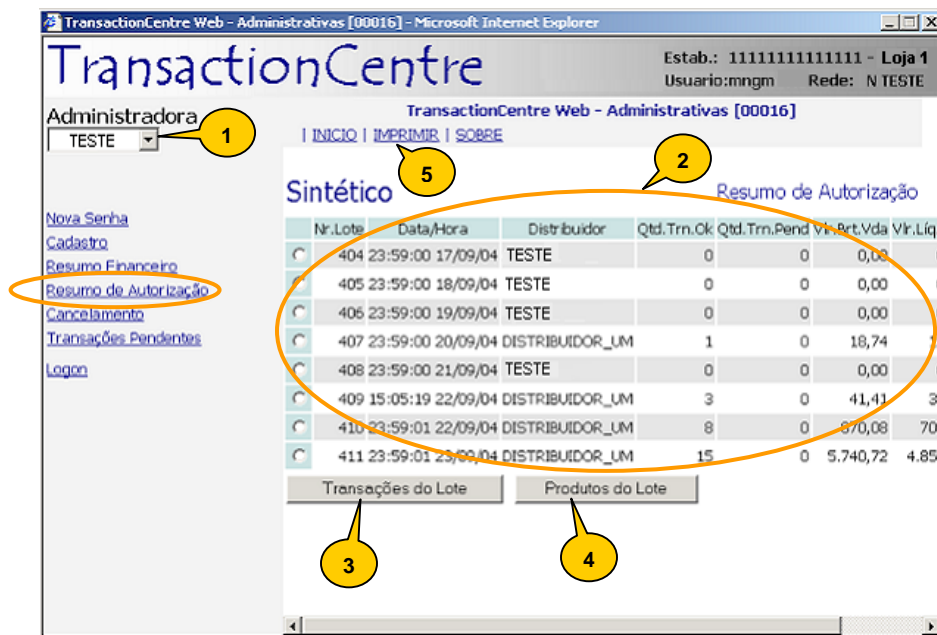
TransactionCentre Web - Administrativas [00016] - Microsoft Internet Explorer

TransactionCentre

Estab.: 11111111111111 - Loja 1
Usuario:mngm Rede: N TESTE

Administradora
TESTE

1

TransactionCentre Web - Administrativas [00016]

| INICIO | IMPRIMIR | SOBRE

5

2

Sintético

Resumo de Autorização

Nova Senha
Cadastro
Resumo Financeiro
Resumo de Autorização
Cancelamento
Transações Pendentes

Logon

| | Nr.Lote | Data/Hora | Distribuidor | Qtd.Trn.Ok | Qtd.Trn.Pend | Vlr.Brt.Vda | Vlr.Líq |
|---|---|---|---|---|---|---|---|
| ○ | 404 | 23:59:00 17/09/04 | TESTE | 0 | 0 | 0,00 | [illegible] |
| ○ | 405 | 23:59:00 18/09/04 | TESTE | 0 | 0 | 0,00 | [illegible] |
| ○ | 406 | 23:59:00 19/09/04 | TESTE | 0 | 0 | 0,00 | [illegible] |
| ○ | 407 | 23:59:00 20/09/04 | DISTRIBUIDOR_UM | 1 | 0 | 18,74 | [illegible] |
| ○ | 408 | 23:59:00 21/09/04 | TESTE | 0 | 0 | 0,00 | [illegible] |
| ○ | 409 | 15:05:19 22/09/04 | DISTRIBUIDOR_UM | 3 | 0 | 41,41 | 3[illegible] |
| ○ | 410 | 23:59:01 22/09/04 | DISTRIBUIDOR_UM | 8 | 0 | 870,08 | 70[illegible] |
| ○ | 411 | 23:59:01 23/09/04 | DISTRIBUIDOR_UM | 15 | 0 | 5.740,72 | 4.85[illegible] |

Transações do Lote

Produtos do Lote

3

4